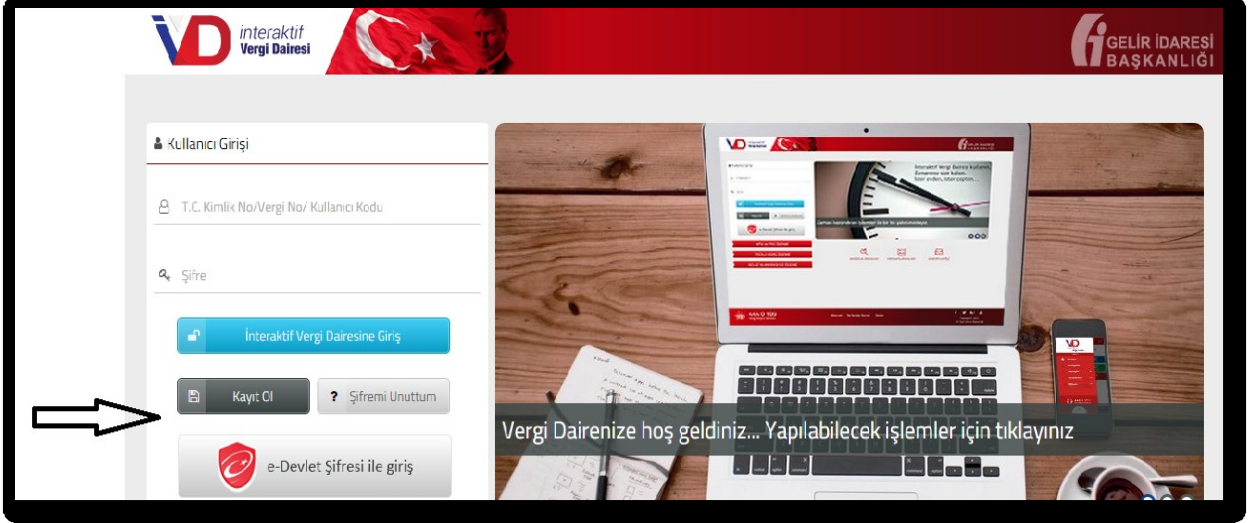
iVD interaktif Vergi Dairesi

GELİR İDARESİ BAŞKANLIĞI

Kullanıcı Girişi

T.C. Kimlik No/Vergi No/ Kullanıcı Kodu

Şifre

İnteraktif Vergi Dairesine Giriş

Kayıt Ol

? Şifremi Unuttum

e-Devlet Şifresi ile giriş

Vergi Dairenize hoş geldiniz... Yapılabilecek işlemler için tıklayınız